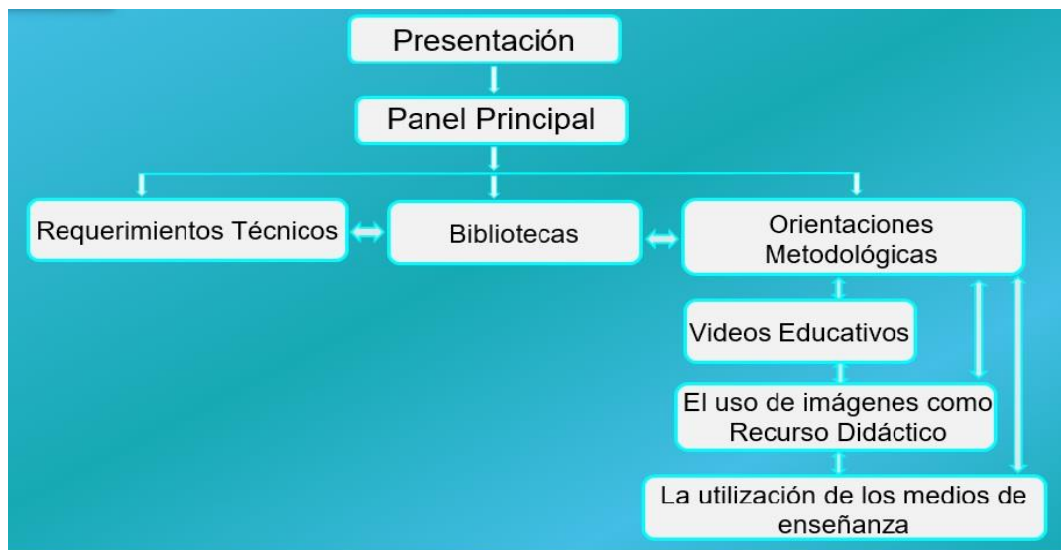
Presentación

Panel Principal

Requerimientos Técnicos

Bibliotecas

Orientaciones Metodológicas

Videos Educativos

El uso de imágenes como Recurso Didáctico

La utilización de los medios de enseñanza